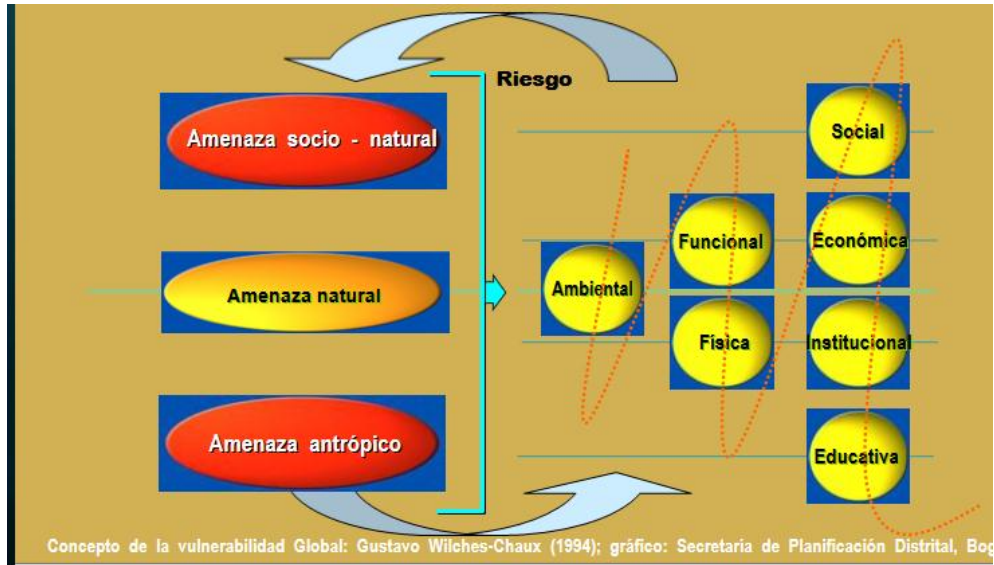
Riesgo

Amenaza socio - natural

Amenaza natural

Amenaza antrópico

Ambiental

Funcional

Física

Social

Económica

Institucional

Educativa

Concepto de la vulnerabilidad Global: Gustavo Wilches-Chaux (1994); gráfico: Secretaria de Planificación Distrital, Bog